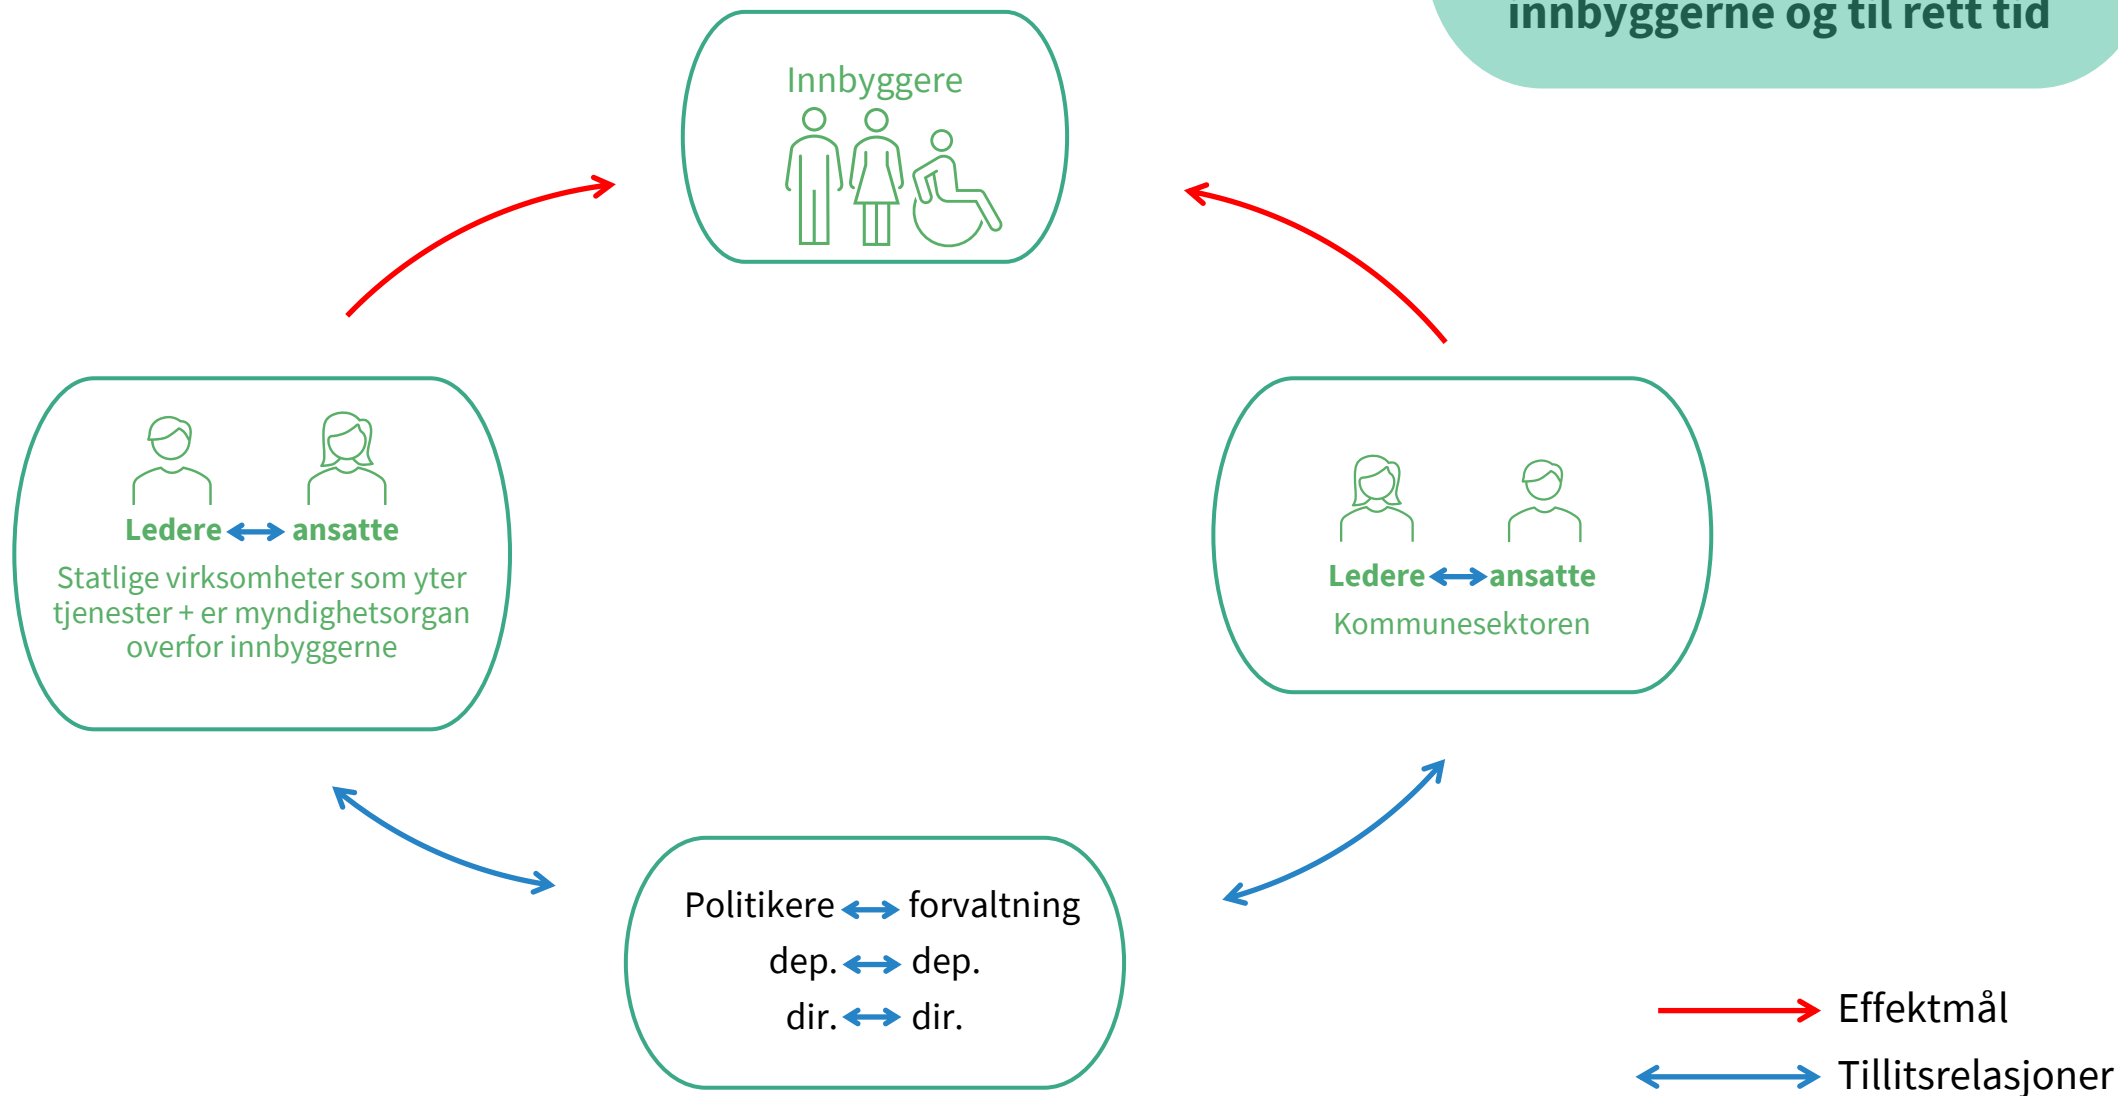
innbyggerne og til rett tid

Innbyggere

Ledere ansatte
Statlige virksomheter som yter tjenester + er myndighetsorgan overfor innbyggerne

Ledere ansatte
Kommunesektoren

Politikere forvaltning
dep. dep.
dir. dir.

Effektmål
Tillitsrelasjoner